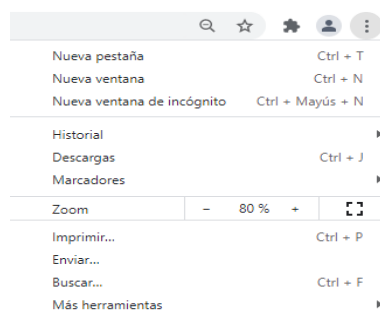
Nueva pestaña Ctrl + T
Nueva ventana Ctrl + N
Nueva ventana de incógnito Ctrl + Mayús + N

Historial
Descargas Ctrl + J
Marcadores

Zoom – 80 % +

Imprimir... Ctrl + P
Enviar...
Buscar... Ctrl + F
Más herramientas